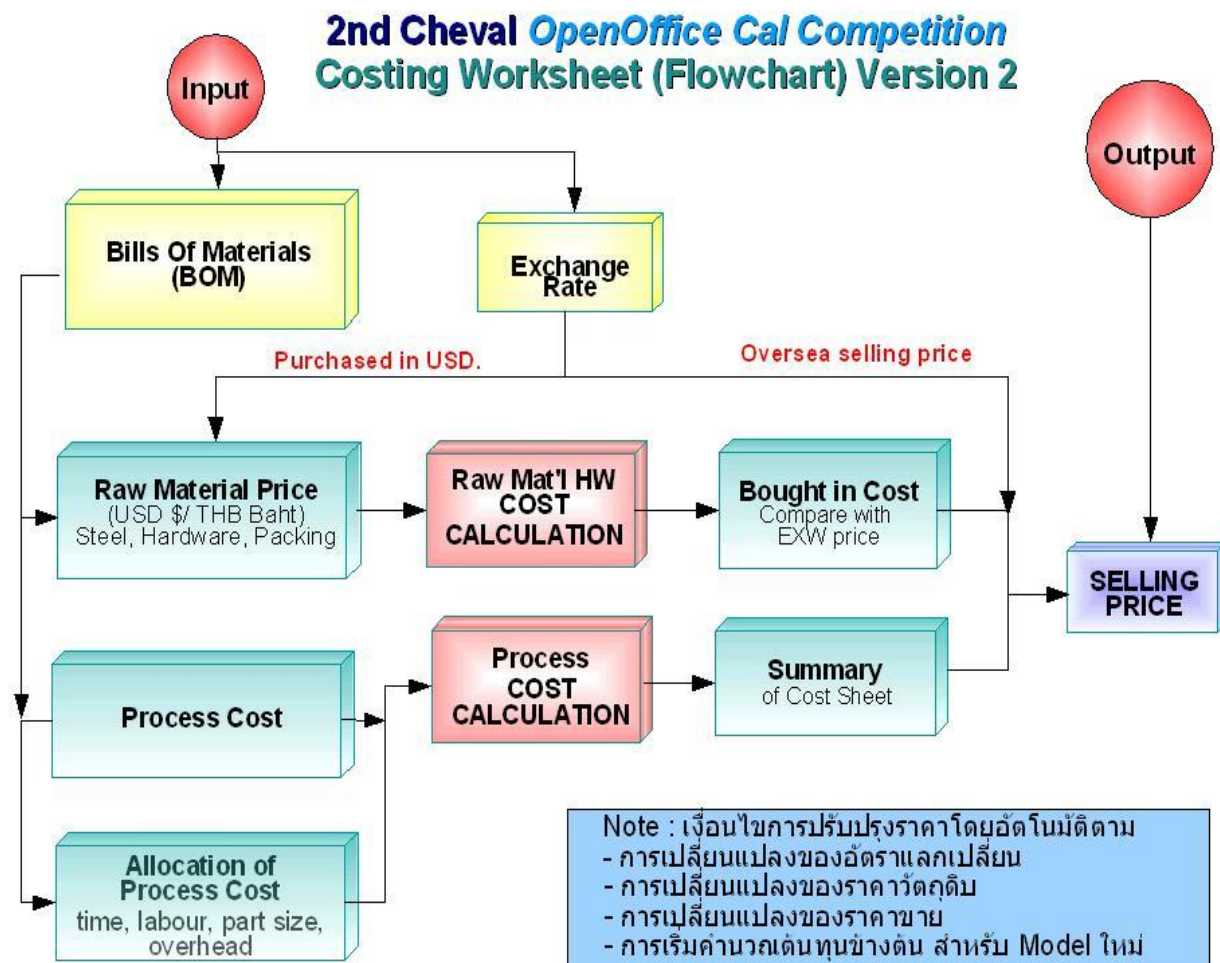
2nd Cheval OpenOffice Cal Competition
Costing Worksheet (Flowchart) Version 2

Input

Output

Bills Of Materials (BOM)

Exchange Rate

Purchased in USD.

Oversea selling price

Raw Material Price
(USD $/ THB Baht)
Steel, Hardware, Packing

Raw Mat'l HW COST CALCULATION

Bought in Cost
Compare with EXW price

SELLING PRICE

Process Cost

Process COST CALCULATION

Summary
of Cost Sheet

Allocation of Process Cost
time, labour, part size, overhead

Note : เงื่อนไขการปรับปรุงราคาโดยอัตโนมัติตาม
- การเปลี่ยนแปลงของอัตราแลกเปลี่ยน
- การเปลี่ยนแปลงของราคาวัตถุดิบ
- การเปลี่ยนแปลงของราคาขาย
- การเริ่มคำนวณต้นทุนข้างต้น สำหรับ Model ใหม่